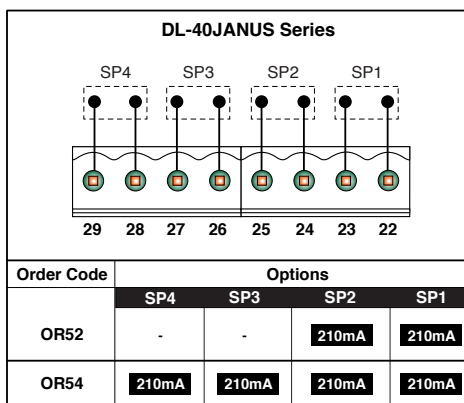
DL-40JANUS Series

SP4 SP3 SP2 SP1

29 28 27 26 25 24 23 22

| Order Code | Options | | | |
|---|---|---|---|---|
| | SP4 | SP3 | SP2 | SP1 |
| OR52 | - | - | 210mA | 210mA |
| OR54 | 210mA | 210mA | 210mA | 210mA |